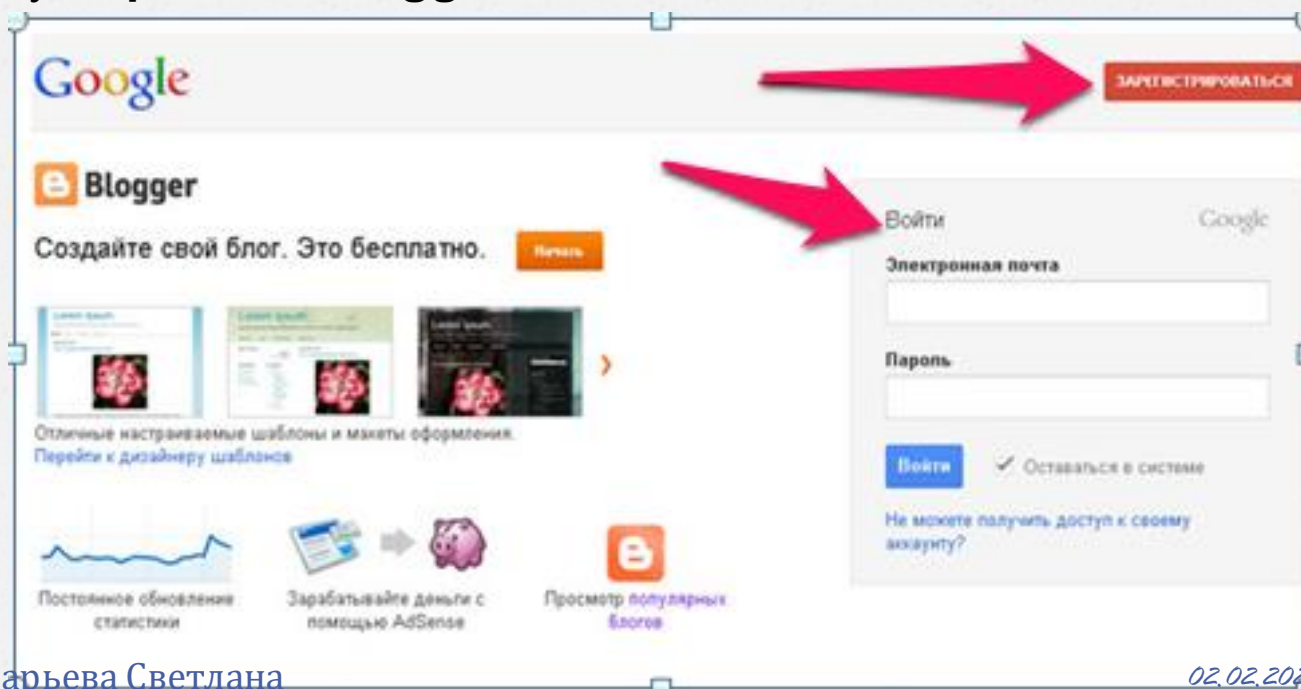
Google

ЗАРЕГИСТРИРОВАТЬСЯ

Blogger

Создайте свой блог. Это бесплатно.

Начать

Отличные настраиваемые шаблоны и макеты оформления.
Перейти к дизайнеру шаблонов

Постоянное обновление статистики

Зарабатывайте деньги с помощью AdSense

Просмотр популярных блогов

Войти

Google

Электронная почта

Пароль

Войти

✓ Оставаться в системе

Не можете получить доступ к своему аккаунту?

арьева Светлана

02.02.20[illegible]